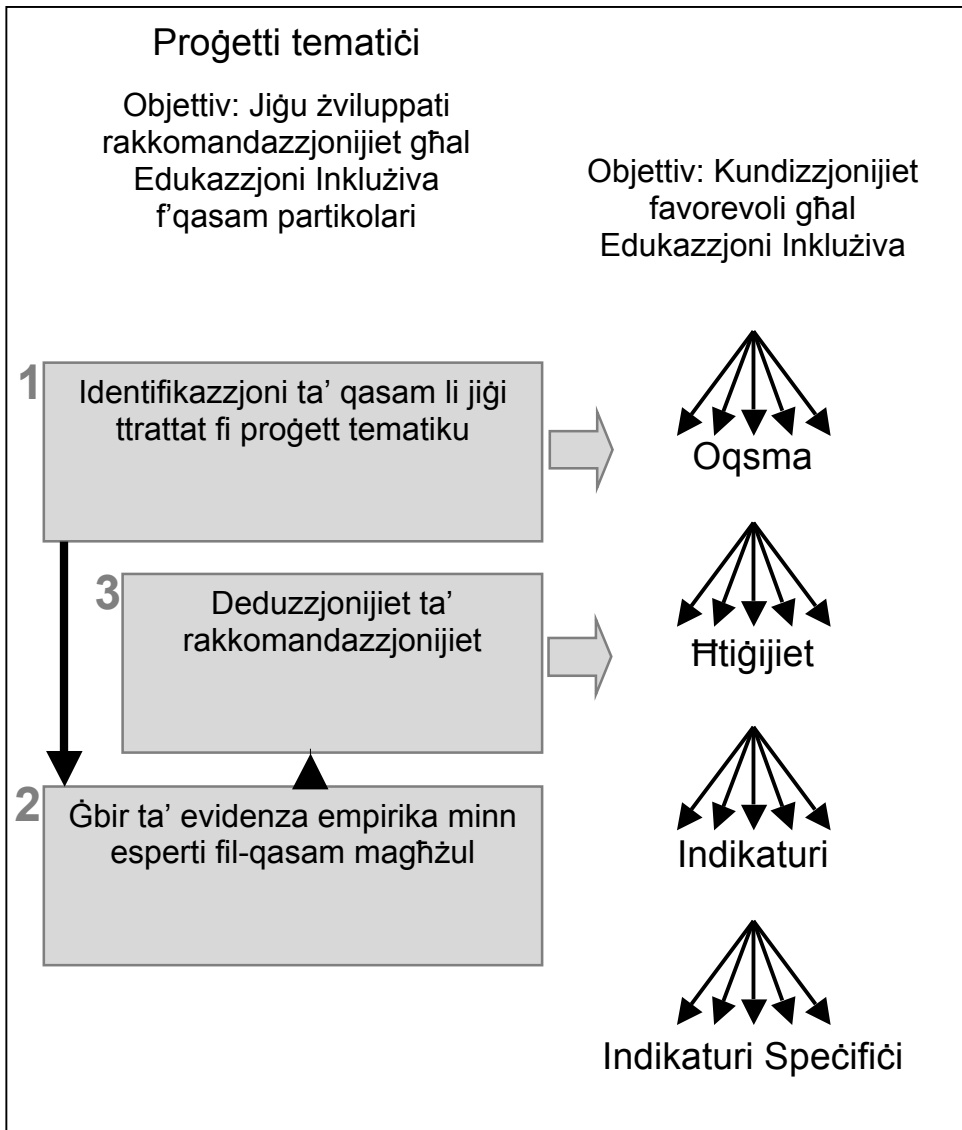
Proġetti tematiċi

Objettiv: Jiġu żviluppati rakkomandazzjonijiet għal Edukazzjoni Inklużiva f'qasam partikolari

Objettiv: Kundizzjonijiet favorevoli għal Edukazzjoni Inklużiva

1 Identifikazzjoni ta' qasam li jiġi ttrattat fi proġett tematiku

Oqsma

3 Deduzzjonijiet ta' rakkomandazzjonijiet

Ħtiġijiet

2 Ġbir ta' evidenza empirika minn esperti fil-qasam magħżul

Indikaturi

Indikaturi Speċifiċi